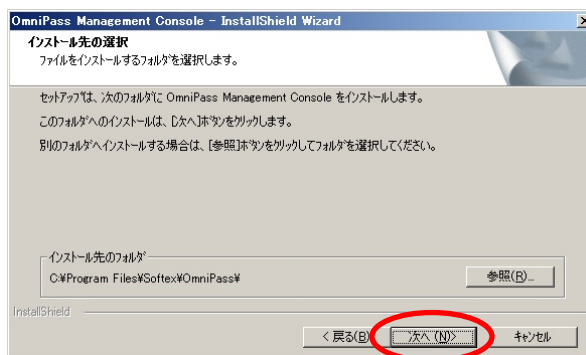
OmniPass Management Console - InstallShield Wizard

インストール先の選択

ファイルをインストールするフォルダを選択します。

セットアップは、次のフォルダに OmniPass Management Console をインストールします。

このフォルダへのインストールは、[次へ]ボタンをクリックします。

別のフォルダへインストールする場合は、[参照]ボタンをクリックしてフォルダを選択してください。

インストール先のフォルダ

C:¥Program Files¥Softex¥OmniPass¥

参照(R)...

InstallShield

< 戻る(B)

次へ (N)>

キャンセル